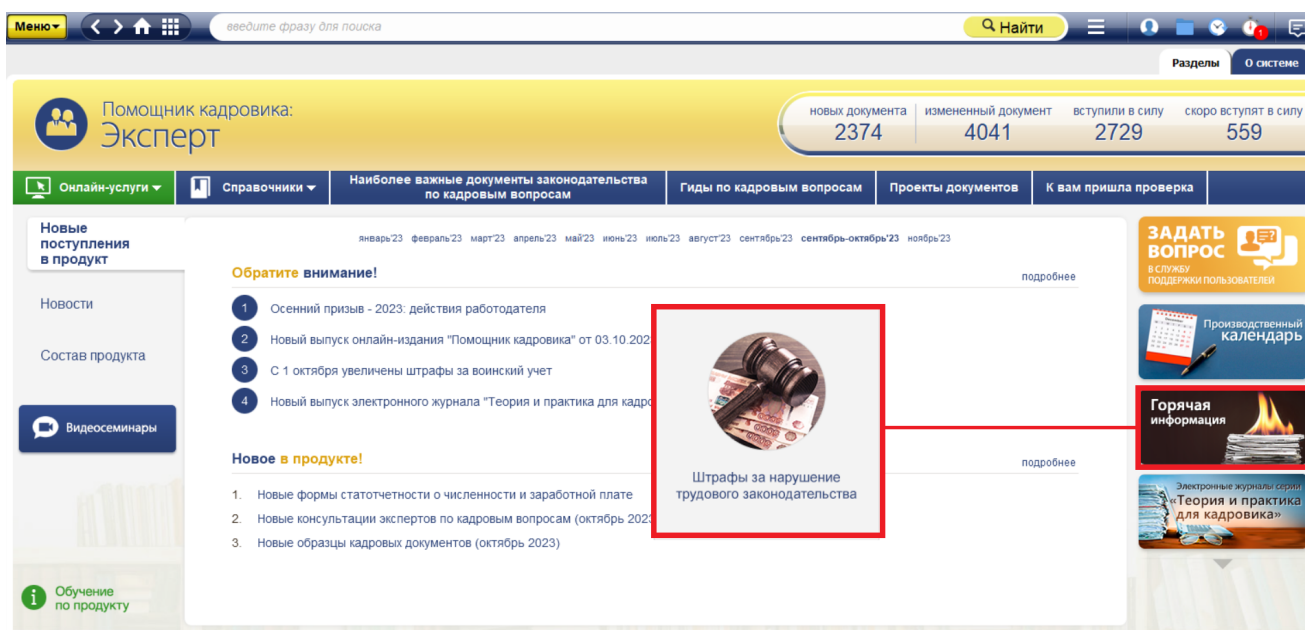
Меню ▾ введите фразу для поиска Найти

Разделы О системе

Помощник кадровика:
Эксперт

| новых документа | измененный документ | вступили в силу | скоро вступят в силу |
|---|---|---|---|
| 2374 | 4041 | 2729 | 559 |

Онлайн-услуги ▾ Справочники ▾ Наиболее важные документы законодательства по кадровым вопросам Гиды по кадровым вопросам Проекты документов К вам пришла проверка

Новые поступления в продукт

Новости

Состав продукта

Видеосеминары

Обучение по продукту

январь'23 февраль'23 март'23 апрель'23 май'23 июнь'23 июль'23 август'23 сентябрь'23 сентябрь-октябрь'23 ноябрь'23

Обратите внимание! подробнее

1 Осенний призыв - 2023: действия работодателя
2 Новый выпуск онлайн-издания "Помощник кадровика" от 03.10.202
3 С 1 октября увеличены штрафы за воинский учет
4 Новый выпуск электронного журнала "Теория и практика для кадро

Новое в продукте! подробнее

1. Новые формы статотчетности о численности и заработной плате
2. Новые консультации экспертов по кадровым вопросам (октябрь 2023
3. Новые образцы кадровых документов (октябрь 2023)

Штрафы за нарушение трудового законодательства

ЗАДАТЬ ВОПРОС В СЛУЖБУ ПОДДЕРЖКИ ПОЛЬЗОВАТЕЛЕЙ

Производственный календарь

Горячая информация

Электронные журналы серии «Теория и практика для кадровика»